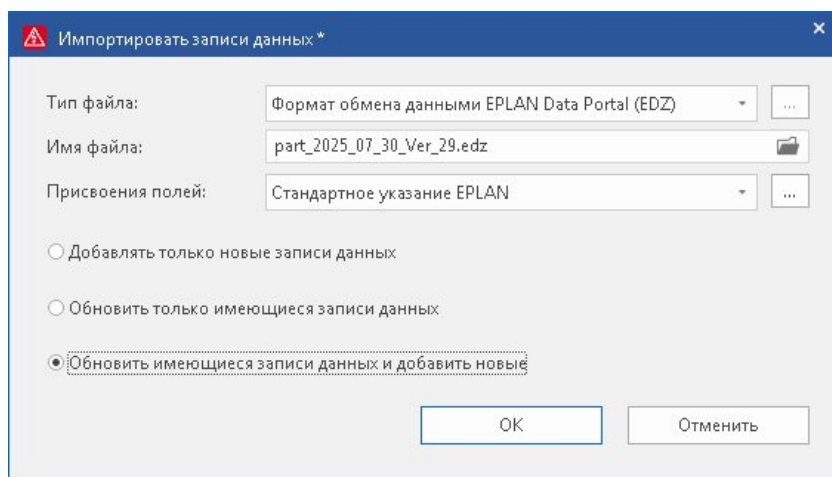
Импортировать записи данных *

Тип файла: Формат обмена данными EPLAN Data Portal (EDZ) ...

Имя файла: part_2025_07_30_Ver_29.edz

Присвоения полей: Стандартное указание EPLAN ...

Добавлять только новые записи данных

Обновить только имеющиеся записи данных

Обновить имеющиеся записи данных и добавить новые

OK

Отменить